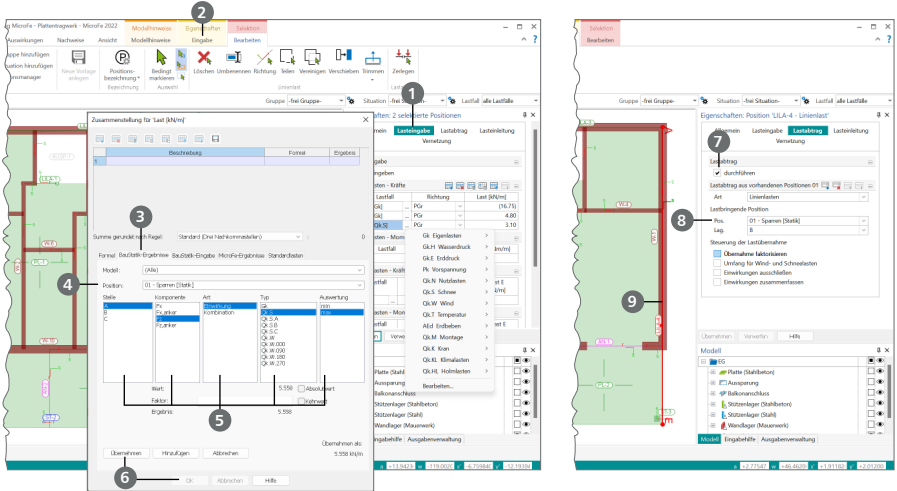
lg MicroFe - Plattentragwerk - MicroFe 2022

Modellhinweise | Eigenschaften | Selektion

Auswertungen | Nachweise | Ansicht | Modellhinweise | Eingabe | Bearbeiten

Gruppe hinzufügen
Situation hinzufügen
Gruppenmanager

Neue Vorlage anlegen

Positionsbezeichnung

Beschriftung

Bedingt markieren

Auswahl

Löschen | Umbenennen | Richtung | Teilen | Vereinigen | Verschieben | Trimmen | Zerlegen

Linienlast

Gruppe -frei Gruppe- | Situation -frei Situation- | Lastfall alle Lastfälle

1

2

Zusammenstellung für 'Last [kN/m]'

| | Beschreibung | Formel | Ergebnis |
|---|---|---|---|
| 1 | | | |

Summe gerundet nach Regel: Standard (Drei Nachkommastellen) | 0

3

Formel | Baustatik-Ergebnisse | Baustatik-Eingabe | MicroFe-Ergebnisse | Standardlasten

Modell: (Alle)

4

Position: 01 - Sparren [Statik]

Stelle: A, B, C
Komponente: Fv, Fv,anker, Fz, Fz,anker
Art: Einwirkung, Kombination
Typ: Gk, Qk.S, Qk.S.A, Qk.S.B, Qk.S.C, Qk.W, Qk.W.090, Qk.W.180, Qk.W.270
Auswertung: min, max

Wert: 5.558 | Absolutwert
Faktor: | Kehrwert
Ergebnis: 5.558

5

Übernehmen als: 5.558 kN/m

Übernehmen | Hinzufügen | Abbrechen

6

OK | Abbrechen | Hilfe

Eigenschaften: 2 selektierte Positionen

Allgemein | Lasteingabe | Lastabtrag | Lasteinleitung | Verwaltung

Eingabe
Eingeben
Lasten - Kräfte

| Lastfall | Richtung | Last [kN/m] |
|---|---|---|
| Gk | PGr | (16.75) |
| Gk | PGr | 4.80 |
| Qk.S | PGr | 3.10 |

Gk Eigenlasten
Gk.H Wasserdruck
Gk.E Erddruck
Pk Vorspannung
Qk.N Nutzlasten
Qk.S Schnee
Qk.W Wind
Qk.T Temperatur
AEd Erdbeben
Qk.M Montage
Qk.K Kran
Qk.KL Klimalasten
Qk.HL Holmlasten
Bearbeiten...

Platte (Stahlbeton)
Aussparung
Balkonanschluss
Stützenlager (Stahlbeton)
Stützenlager (Stahl)
Wandlager (Mauerwerk)

Eingabehilfe | Ausgabenverwaltung

Selektion
Bearbeiten

Gruppe -frei Gruppe- | Situation -frei Situation- | Lastfall alle Lastfälle

Eigenschaften: Position 'LILA-4 - Linienlast'

Allgemein | Lasteingabe | Lastabtrag | Lasteinleitung | Verwaltung

7

Lastabtrag
durchführen

Lastabtrag aus vorhandenen Positionen 01

Art: Linienlasten

Lastbringende Position

8

Pos. 01 - Sparren [Statik]
Lag. B

Steuerung der Lastübernahme
Übernahme faktorisieren
Umfang für Wind- und Schneelasten
Einwirkungen ausschließen
Einwirkungen zusammenfassen

9

Übernehmen | Verwerfen | Hilfe

Modell
EG
Platte (Stahlbeton)
Aussparung
Balkonanschluss
Stützenlager (Stahlbeton)
Stützenlager (Stahl)
Wandlager (Mauerwerk)

Modell | Eingabehilfe | Ausgabenverwaltung